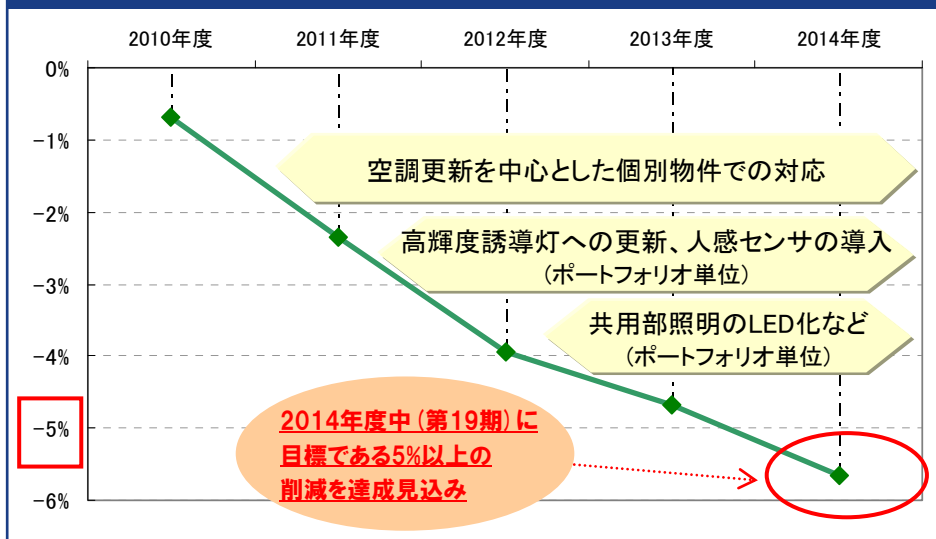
2010年度
2011年度
2012年度
2013年度
2014年度

0%
−1%
−2%
−3%
−4%
−5%
−6%

空調更新を中心とした個別物件での対応

高輝度誘導灯への更新、人感センサの導入
（ポートフォリオ単位）

共用部照明のLED化など
（ポートフォリオ単位）

2014年度中（第19期）に
目標である5%以上の
削減を達成見込み